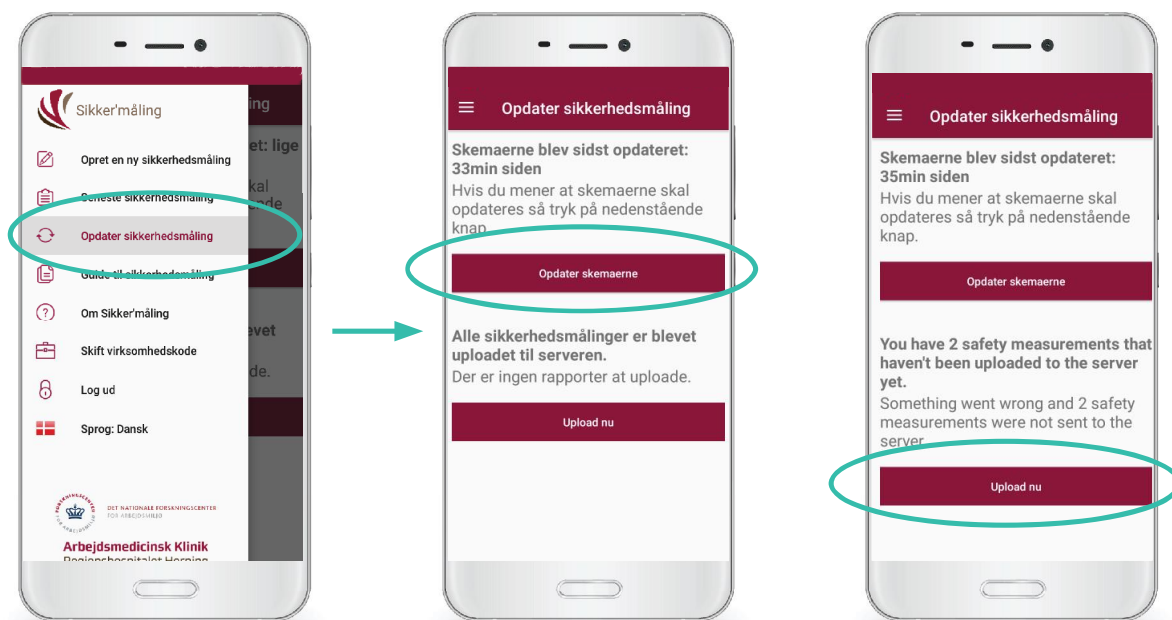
Sikker'måling

Opret en ny sikkerhedsmåling

Seneste sikkerhedsmåling

Opdater sikkerhedsmåling

Guide til sikkerhedsmåling

Om Sikker'måling

Skift virksomhedskode

Log ud

Sprog: Dansk

DET NATIONALE FORSKNINGSCENTER FOR ARBEJDSMILJØ

Arbejdsmedicinsk Klinik
Regionshospitalet Herning

lng
et: lige
kal
ade
evet
de.

Opdater sikkerhedsmåling

Skemaerne blev sidst opdateret: 33min siden
Hvis du mener at skemaerne skal opdateres så tryk på nedenstående knap.

Opdater skemaerne

Alle sikkerhedsmålinger er blevet uploadet til serveren.
Der er ingen rapporter at uploade.

Upload nu

Opdater sikkerhedsmåling

Skemaerne blev sidst opdateret: 35min siden
Hvis du mener at skemaerne skal opdateres så tryk på nedenstående knap.

Opdater skemaerne

You have 2 safety measurements that haven't been uploaded to the server yet.
Something went wrong and 2 safety measurements were not sent to the server.

Upload nu